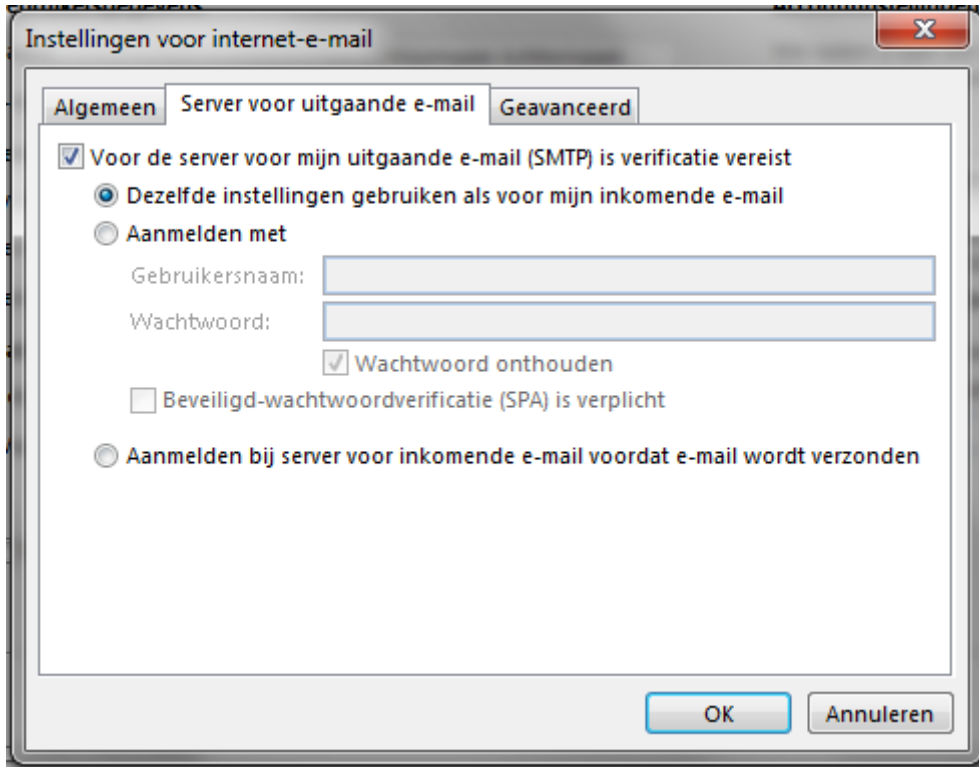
Instellingen voor internet-e-mail

Algemeen | Server voor uitgaande e-mail | Geavanceerd

Voor de server voor mijn uitgaande e-mail (SMTP) is verificatie vereist

Dezelfde instellingen gebruiken als voor mijn inkomende e-mail

Aanmelden met

Gebruikersnaam:

Wachtwoord:

Wachtwoord onthouden

Beveiligd-wachtwoordverificatie (SPA) is verplicht

Aanmelden bij server voor inkomende e-mail voordat e-mail wordt verzonden

OK

Annuleren